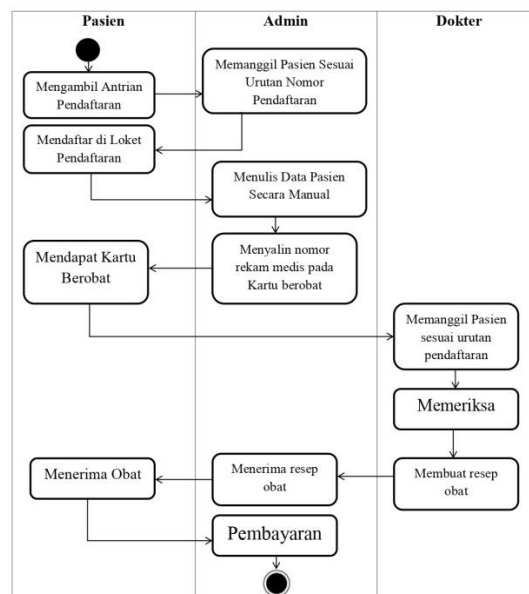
| Pasien | Admin | Dokter |
|---|---|---|

Mengambil Antrian Pendaftaran

Memanggil Pasien Sesuai Urutan Nomor Pendaftaran

Mendaftar di Loket Pendaftaran

Menulis Data Pasien Secara Manual

Menyalin nomor rekam medis pada Kartu berobat

Mendapat Kartu Berobat

Memanggil Pasien sesuai urutan pendaftaran

Memeriksa

Membuat resep obat

Menerima resep obat

Menerima Obat

Pembayaran